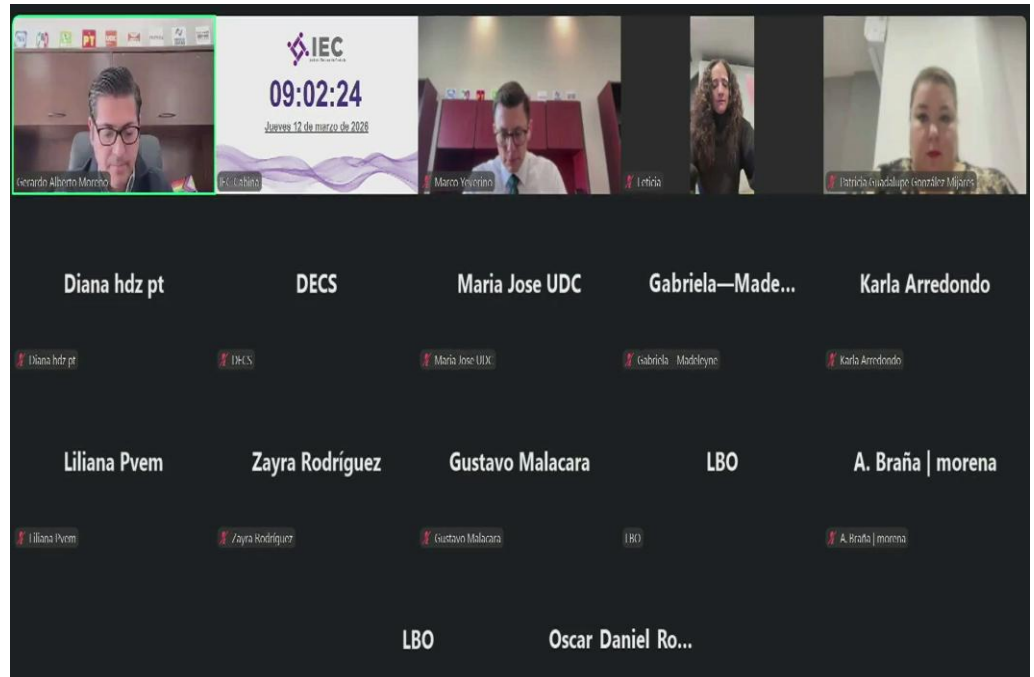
Gerardo Alberto Moreno

IEC
09:02:24
Jueves 12 de marzo de 2026
IEC Cabina

Marco Yeverino

Leticia

Patricia Guadalupe González Mijares

Diana hdz pt
Diana hdz pt

DECS
DECS

Maria Jose UDC
Maria Jose UDC

Gabriela—Made...
Gabriela Madeleyne

Karla Arredondo
Karla Arredondo

Liliana Pvem
Liliana Pvem

Zayra Rodríguez
Zayra Rodríguez

Gustavo Malacara
Gustavo Malacara

LBO
LBO

A. Braña | morena
A. Braña | morena

LBO

Oscar Daniel Ro...